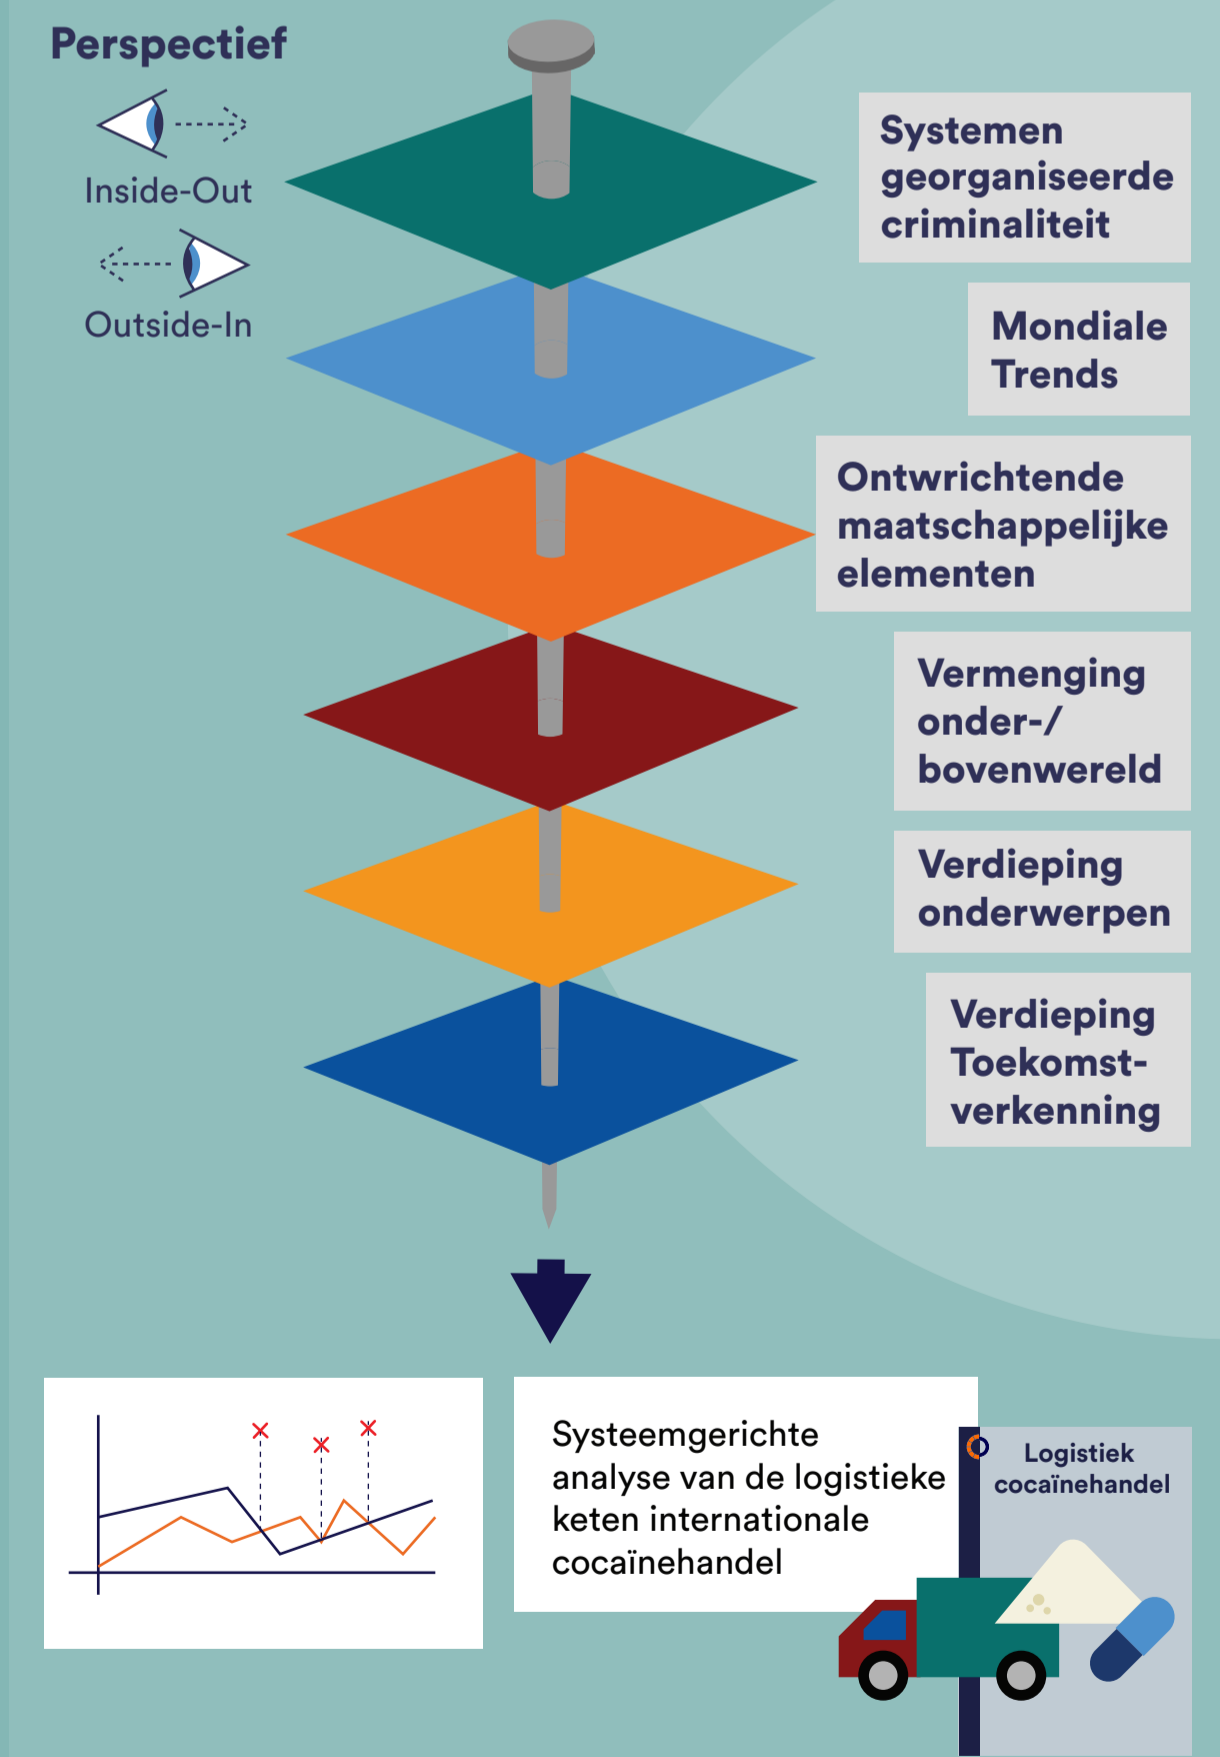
Perspectief

Inside-Out

Outside-In

Systemen georganiseerde criminaliteit

Mondiale Trends

Ontwrichtende maatschappelijke elementen

Vermenging onder-/ bovenwereld

Verdieping onderwerpen

Verdieping Toekomstverkenning

Systeemgerichte analyse van de logistieke keten internationale cocaïnehandel

Logistiek cocaïnehandel